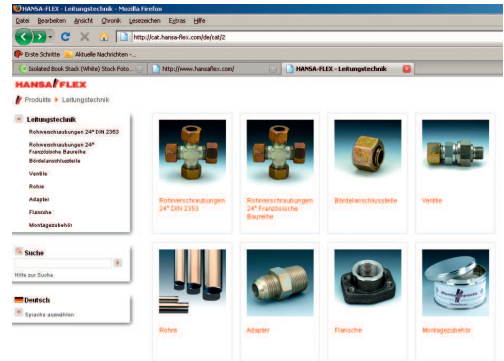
HANSA-FLEX - Leitungstechnik - Mozilla Firefox

Datei Bearbeiten Ansicht Chronik Lesezeichen Extras Hilfe

http://cat.hansa-flex.com/de/cat/2

Erste Schritte Aktuelle Nachrichten -...

Isolated Book Stack (White) Stock Foto... http://www.hansaflex.com/ HANSA-FLEX - Leitungstechnik

HANSA FLEX

Produkte > Leitungstechnik

Leitungstechnik

Rohrverschraubungen 24° DIN 2353

Rohrverschraubungen 24° Französische Bauteile

Bördelanschlussteile

Ventile

Rohre

Adapter

Flansche

Montagezubehör

Suche

Hilfe zur Suche

Deutsch

Sprache auswählen

Rohrverschraubungen 24° DIN 2353

Rohrverschraubungen 24° Französische Bauteile

Bördelanschlussteile

Ventile

Rohre

Adapter

Flansche

Montagezubehör